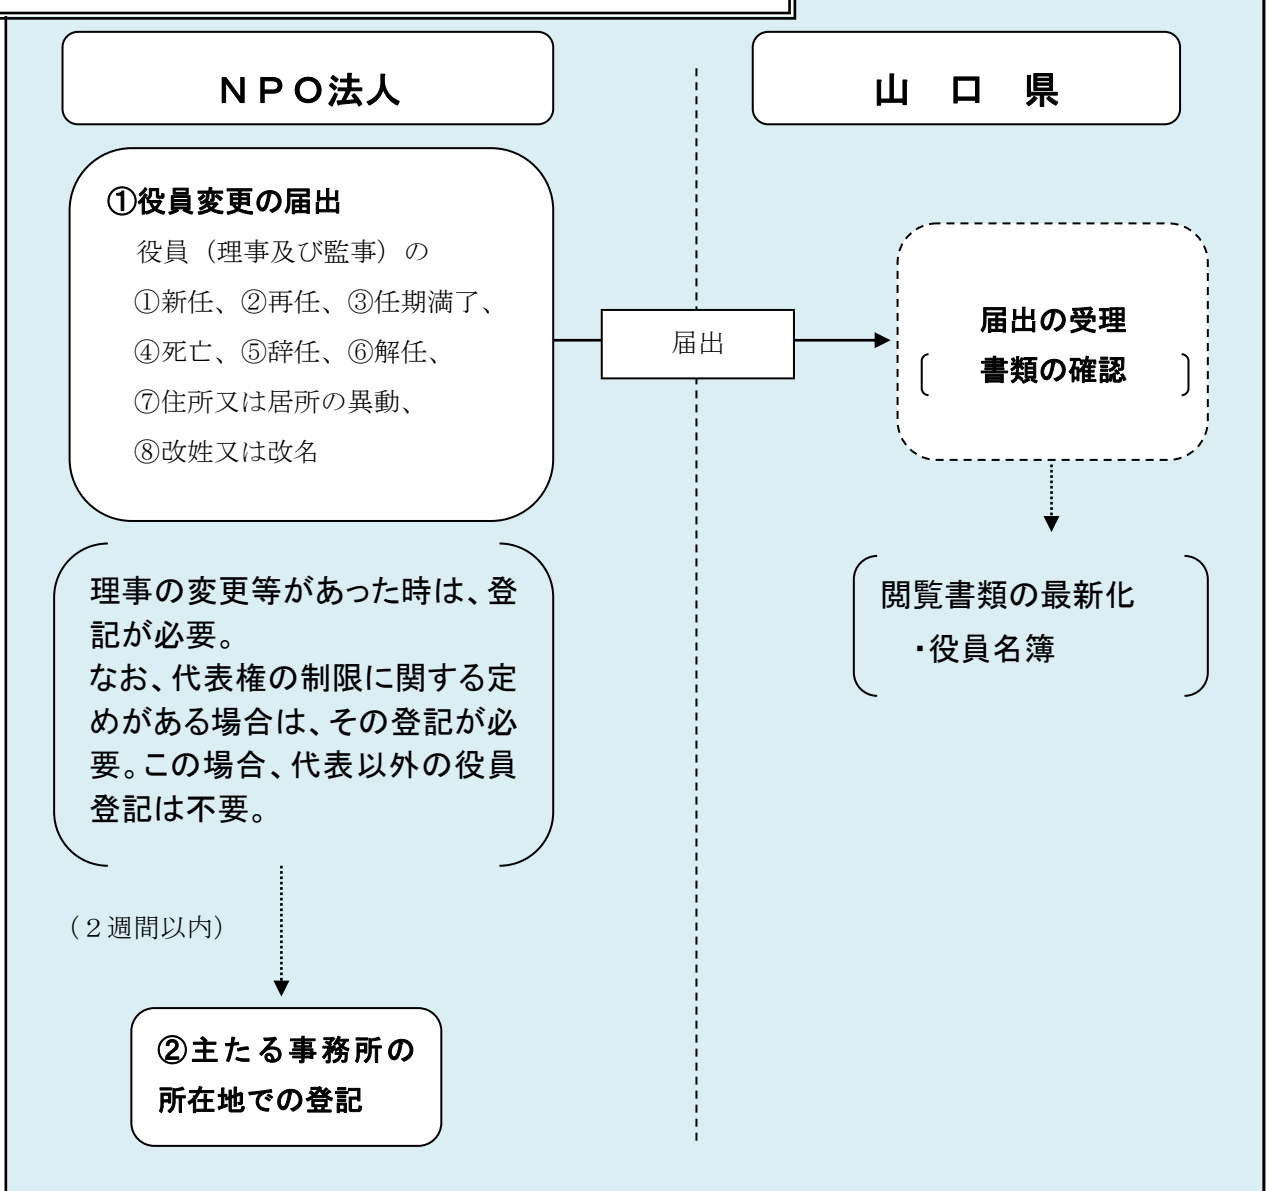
ＮＰＯ法人

山　口　県

①役員変更の届出
役員（理事及び監事）の
①新任、②再任、③任期満了、
④死亡、⑤辞任、⑥解任、
⑦住所又は居所の異動、
⑧改姓又は改名

届出

届出の受理
〔書類の確認〕

閲覧書類の最新化
・役員名簿

理事の変更等があった時は、登記が必要。
なお、代表権の制限に関する定めがある場合は、その登記が必要。この場合、代表以外の役員登記は不要。

（２週間以内）

②主たる事務所の所在地での登記